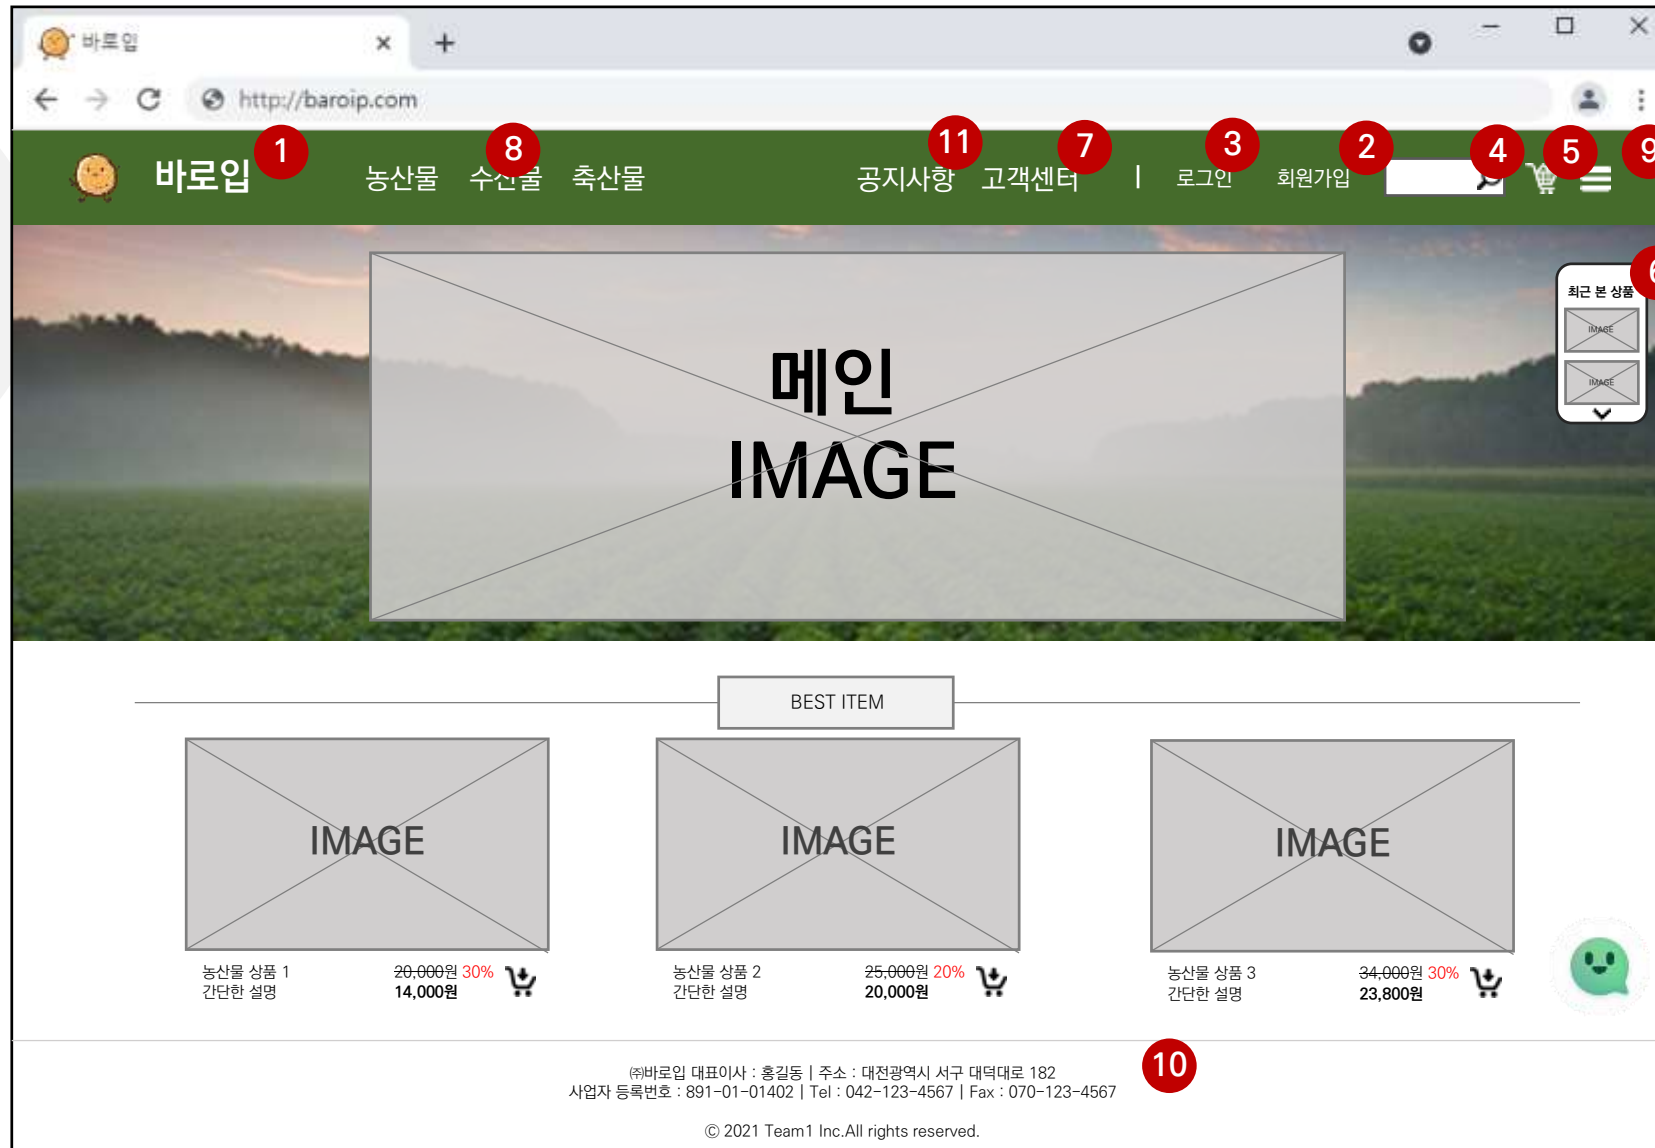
바로입 ×

http://baroip.com

바로입 1 농산물 8 수산물 축산물 공지사항 11 고객센터 7 | 로그인 3 회원가입 2 4 5 9

최근 본 상품 6
IMAGE
IMAGE

메인
IMAGE

BEST ITEM

IMAGE
농산물 상품 1
간단한 설명
~~20,000원~~ 30%
14,000원

IMAGE
농산물 상품 2
간단한 설명
~~25,000원~~ 20%
20,000원

IMAGE
농산물 상품 3
간단한 설명
~~34,000원~~ 30%
23,800원

㈜바로입 대표이사 : 홍길동 | 주소 : 대전광역시 서구 대덕대로 182
사업자 등록번호 : 891-01-01402 | Tel : 042-123-4567 | Fax : 070-123-4567 10

ⓒ 2021 Team1 Inc.All rights reserved.